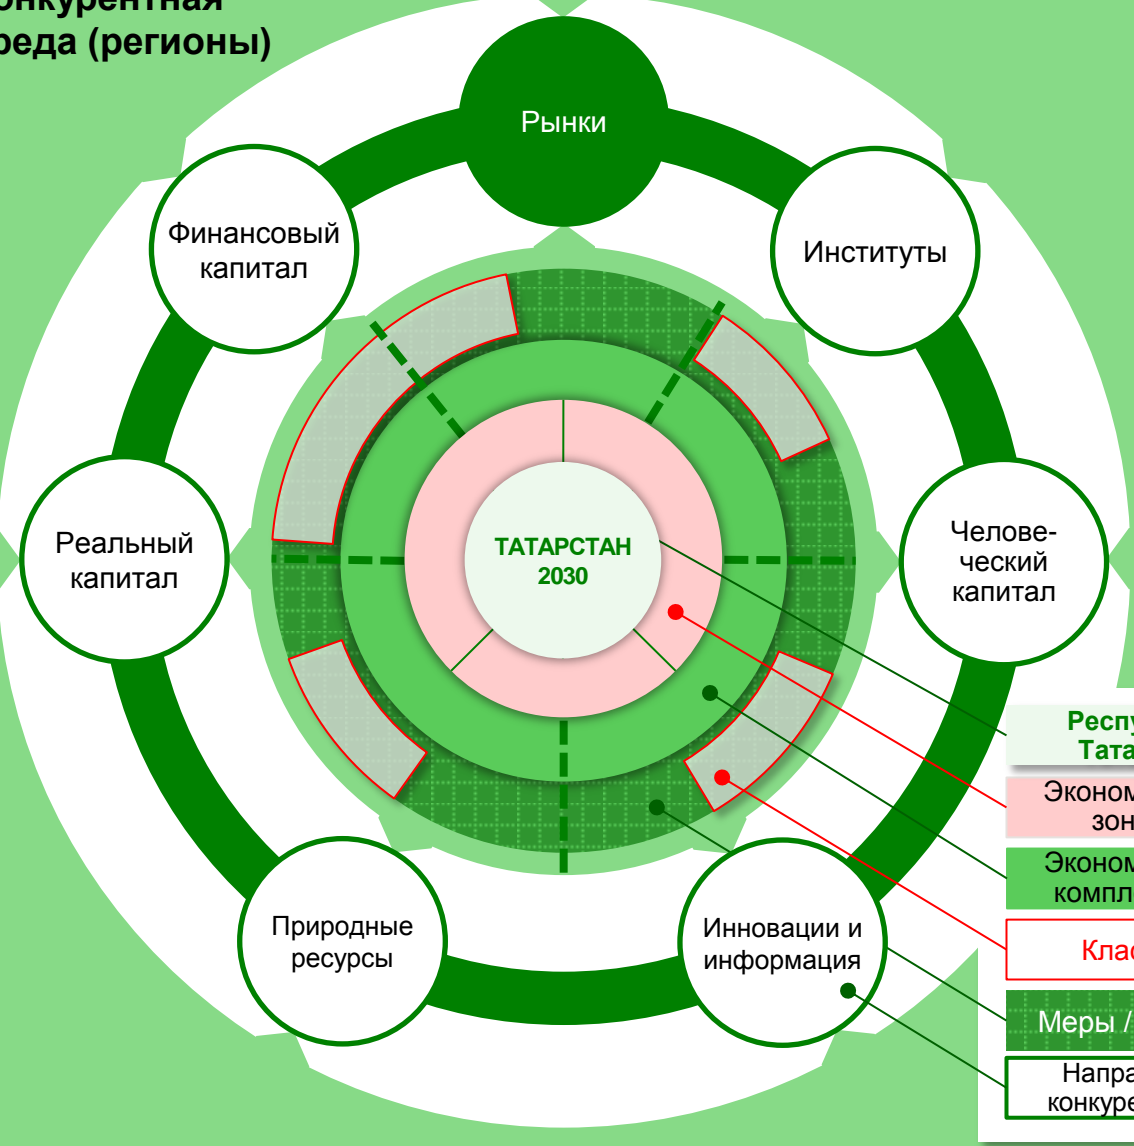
онкурентная
реда (регионы)

Рынки

Финансовый капитал

Институты

Реальный капитал

ТАТАРСТАН 2030

Челове-ческий капитал

Природные ресурсы

Инновации и информация

Респу
Тата

Эконом
зон

Эконом
компл

Клас

Меры /

Напра
конкуре